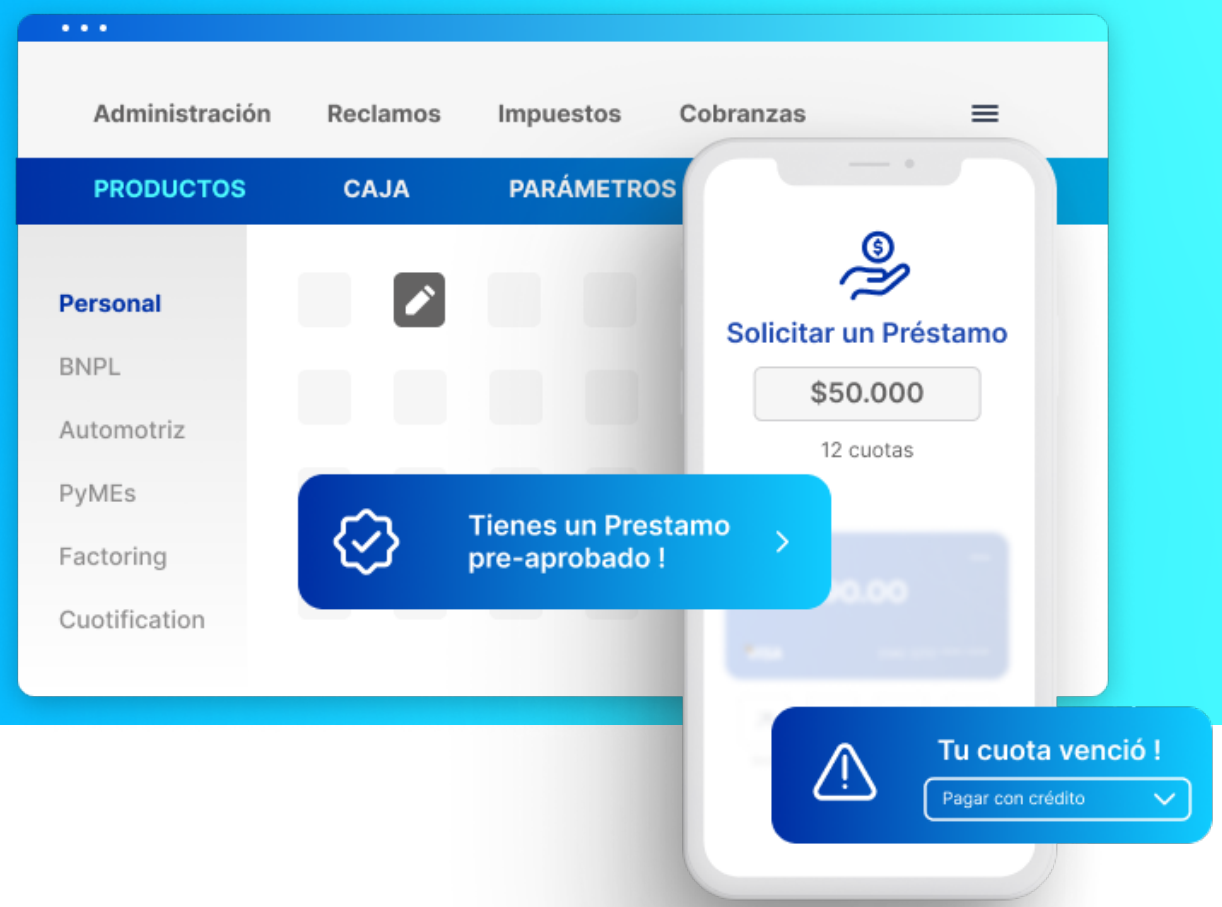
Administración Reclamos Impuestos Cobranzas

PRODUCTOS CAJA PARÁMETROS

Personal
BNPL
Automotriz
PyMEs
Factoring
Cuotification

Solicitar un Préstamo
$50.000
12 cuotas

Tienes un Prestamo pre-aprobado !

Tu cuota venció !
Pagar con crédito